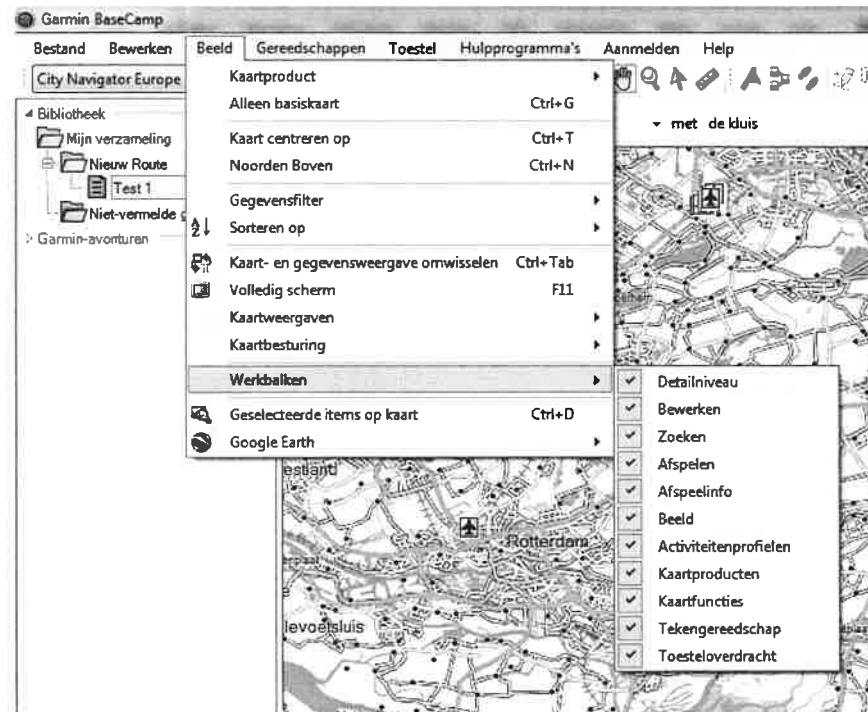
Garmin BaseCamp

Bestand Bewerken Beeld Gereedschappen Toestel Hulpprogramma's Aanmelden Help

City Navigator Europe

Bibliotheek
Mijn verzameling
Nieuw Route
Test 1
Niet-vermelde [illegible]
Garmin-avonturen

met de kluis

Kaartproduct
Alleen basiskaart Ctrl+G
Kaart centreren op Ctrl+T
Noorden Boven Ctrl+N
Gegevensfilter
Sorteren op
Kaart- en gegevensweergave omwisselen Ctrl+Tab
Volledig scherm F11
Kaartweergaven
Kaartbesturing
Werkbalken
Geselecteerde items op kaart Ctrl+D
Google Earth

Detailniveau
Bewerken
Zoeken
Afspelen
Afspeelinfo
Beeld
Activiteitenprofielen
Kaartproducten
Kaartfuncties
Tekengereedschap
Toesteloverdracht

Rotterdam
levoetsluis